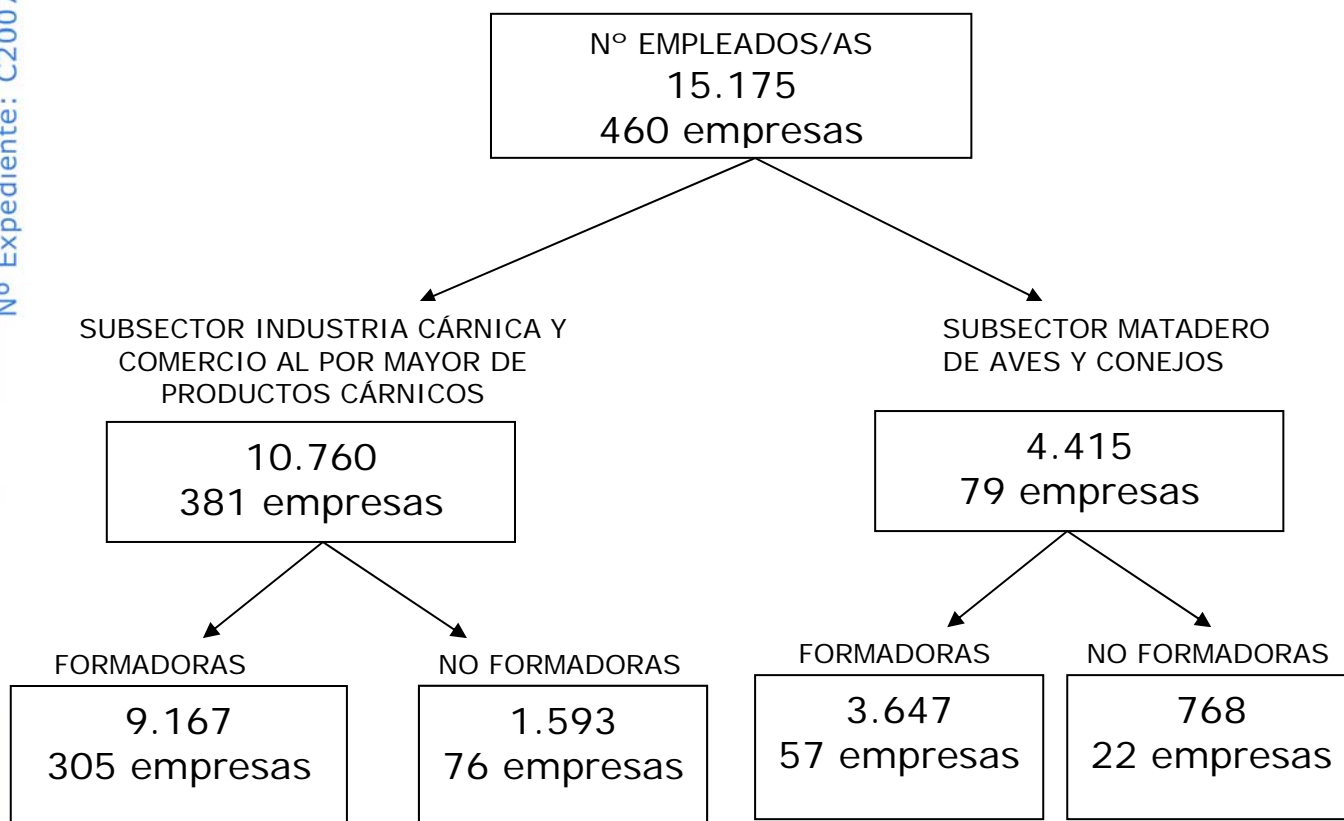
Nº Expediente: C200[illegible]

Nº EMPLEADOS/AS
15.175
460 empresas

SUBSECTOR INDUSTRIA CÁRNICA Y COMERCIO AL POR MAYOR DE PRODUCTOS CÁRNICOS

10.760
381 empresas

SUBSECTOR MATADERO DE AVES Y CONEJOS

4.415
79 empresas

FORMADORAS

9.167
305 empresas

NO FORMADORAS

1.593
76 empresas

FORMADORAS

3.647
57 empresas

NO FORMADORAS

768
22 empresas